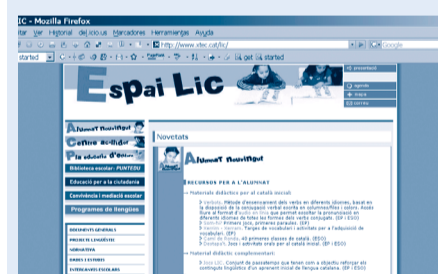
IC - Mozilla Firefox

itar Ver Historial del.icio.us Marcadores Herramientas Ayuda

http://www.xtec.cat/lic/

Google

started

Espai Lic

presentació

agenda

bloc

correu

Alumnat Nouvingut

Centre Acollida

La educació d'aco...

Biblioteca escolar: PUNTEDU

Educació per a la ciutadania

Convivència i mediació escolar

Programes de llengües

DOCUMENTS GENERALS

PROJECTE LINGÜÍSTIC

NORMATIVA

DADES I ESTUDIS

ENTRENAMENTS ESCOLARS

Novetats

Alumnat Nouvingut

RECURSOS PER A L'ALUMNAT

Materials didàctics per al català escolar

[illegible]

Material didàctic complementari

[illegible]